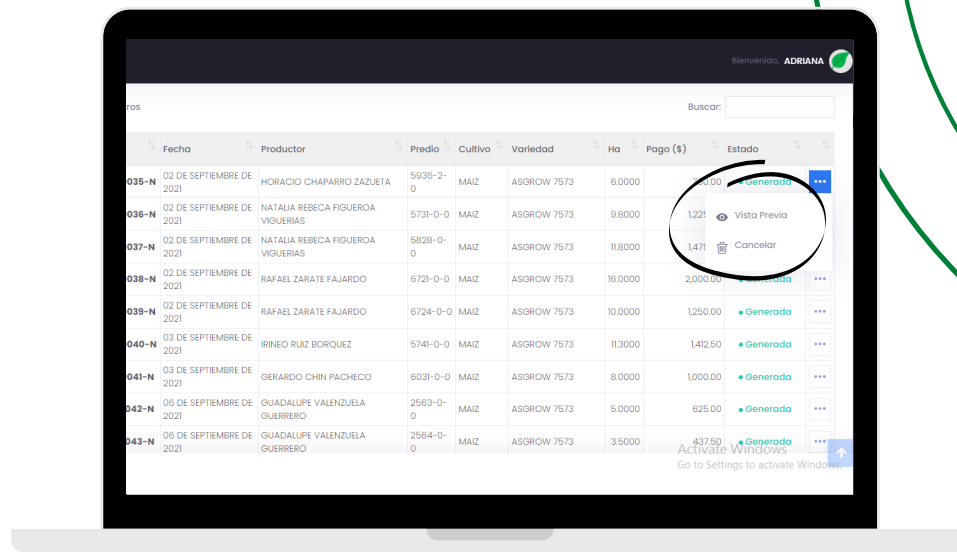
Bienvenido, ADRIANA

ros

Buscar:

| | Fecha | Productor | Predio | Cultivo | Variedad | Ha | Pago ($) | Estado | |
|---|---|---|---|---|---|---|---|---|---|
| 035-N | 02 DE SEPTIEMBRE DE 2021 | HORACIO CHAPARRO ZAZUETA | 5936-2-0 | MAIZ | ASGROW 7573 | 6.0000 | 750.00 | Generada | ••• |
| 036-N | 02 DE SEPTIEMBRE DE 2021 | NATALIA REBECA FIGUEROA VIGUERIAS | 5731-0-0 | MAIZ | ASGROW 7573 | 9.8000 | 1,225 | | |
| 037-N | 02 DE SEPTIEMBRE DE 2021 | NATALIA REBECA FIGUEROA VIGUERIAS | 5828-0-0 | MAIZ | ASGROW 7573 | 11.8000 | 1,475 | | |
| 038-N | 02 DE SEPTIEMBRE DE 2021 | RAFAEL ZARATE FAJARDO | 6721-0-0 | MAIZ | ASGROW 7573 | 16.0000 | 2,000.00 | Generada | ••• |
| 039-N | 02 DE SEPTIEMBRE DE 2021 | RAFAEL ZARATE FAJARDO | 6724-0-0 | MAIZ | ASGROW 7573 | 10.0000 | 1,250.00 | Generada | ••• |
| 040-N | 03 DE SEPTIEMBRE DE 2021 | IRINEO RUIZ BORQUEZ | 5741-0-0 | MAIZ | ASGROW 7573 | 11.3000 | 1,412.50 | Generada | ••• |
| 041-N | 03 DE SEPTIEMBRE DE 2021 | GERARDO CHIN PACHECO | 6031-0-0 | MAIZ | ASGROW 7573 | 8.0000 | 1,000.00 | Generada | ••• |
| 042-N | 06 DE SEPTIEMBRE DE 2021 | GUADALUPE VALENZUELA GUERRERO | 2563-0-0 | MAIZ | ASGROW 7573 | 5.0000 | 625.00 | Generada | ••• |
| 043-N | 06 DE SEPTIEMBRE DE 2021 | GUADALUPE VALENZUELA GUERRERO | 2564-0-0 | MAIZ | ASGROW 7573 | 3.5000 | 437.50 | Generada | ••• |

Vista Previa
Cancelar

Activate Windows
Go to Settings to activate Windows.